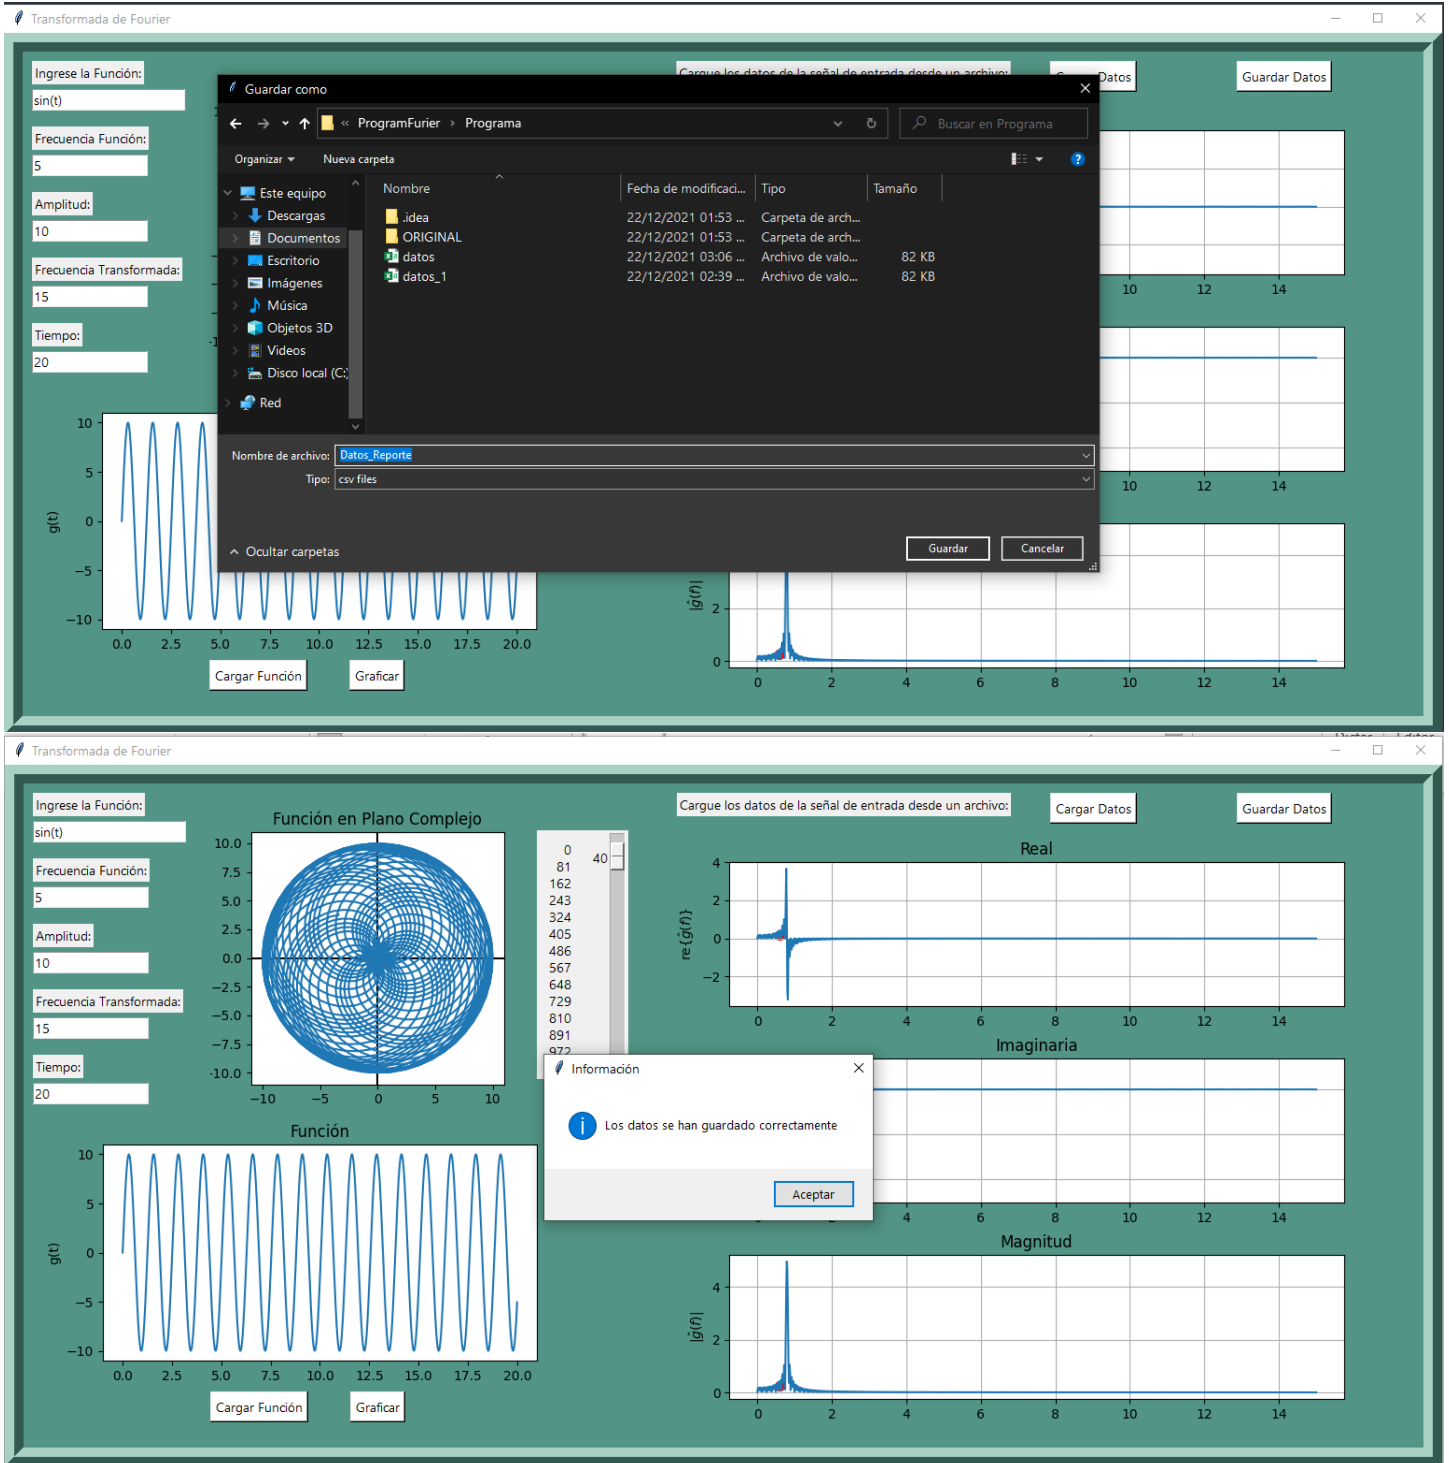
Transformada de Fourier

Ingrese la Función:
sin(t)
Frecuencia Función:
5
Amplitud:
10
Frecuencia Transformada:
15
Tiempo:
20

Cargue los datos de la señal de entrada desde un archivo:
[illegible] Datos
Guardar Datos

Guardar como
ProgramFurier › Programa
Buscar en Programa
Organizar
Nueva carpeta
Este equipo
Descargas
Documentos
Escritorio
Imágenes
Música
Objetos 3D
Videos
Disco local (C:)
Red

| Nombre | Fecha de modificaci... | Tipo | Tamaño |
|---|---|---|---|
| .idea | 22/12/2021 01:53 ... | Carpeta de arch... | |
| ORIGINAL | 22/12/2021 01:53 ... | Carpeta de arch... | |
| datos | 22/12/2021 03:06 ... | Archivo de valo... | 82 KB |
| datos_1 | 22/12/2021 02:39 ... | Archivo de valo... | 82 KB |

Nombre de archivo: Datos_Reporte
Tipo: csv files
Ocultar carpetas
Guardar
Cancelar

10 5 0 −5 −10
g(t)
0.0 2.5 5.0 7.5 10.0 12.5 15.0 17.5 20.0
Cargar Función
Graficar
10 12 14
10 12 14
|ĝ(f)|
2 0
0 2 4 6 8 10 12 14

Transformada de Fourier

Ingrese la Función:
sin(t)
Frecuencia Función:
5
Amplitud:
10
Frecuencia Transformada:
15
Tiempo:
20

Función en Plano Complejo
10.0 7.5 5.0 2.5 0.0 −2.5 −5.0 −7.5 -10.0
−10 −5 0 5 10

0
81
162
243
324
405
486
567
648
729
810
891
972
40

Cargue los datos de la señal de entrada desde un archivo:
Cargar Datos
Guardar Datos

Real
4 2 0 −2
re{ĝ(f)}
0 2 4 6 8 10 12 14

Imaginaria
4 6 8 10 12 14

Información
Los datos se han guardado correctamente
Aceptar

Función
10 5 0 −5 −10
g(t)
0.0 2.5 5.0 7.5 10.0 12.5 15.0 17.5 20.0
Cargar Función
Graficar

Magnitud
4 2 0
|ĝ(f)|
0 2 4 6 8 10 12 14